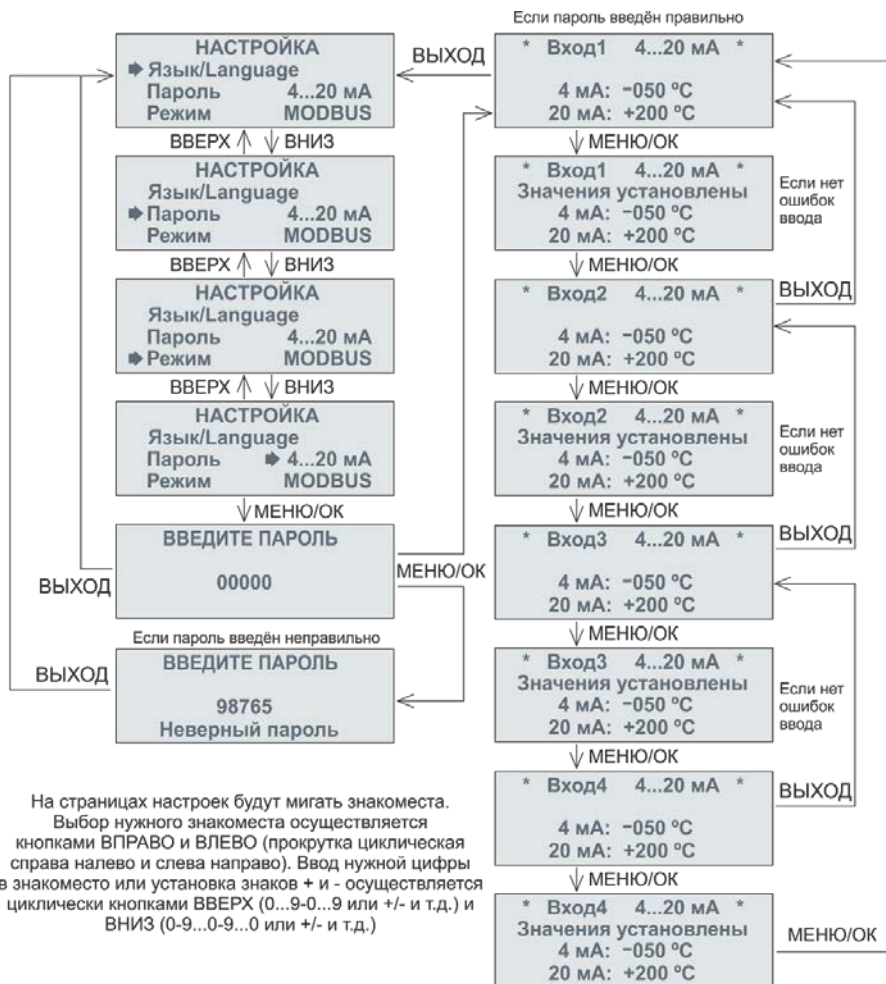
НАСТРОЙКА
➡ Язык/Language
Пароль 4...20 мА
Режим MODBUS

ВВЕРХ ↑ ↓ ВНИЗ

НАСТРОЙКА
Язык/Language
➡ Пароль 4...20 мА
Режим MODBUS

ВВЕРХ ↑ ↓ ВНИЗ

НАСТРОЙКА
Язык/Language
Пароль 4...20 мА
➡ Режим MODBUS

ВВЕРХ ↑ ↓ ВНИЗ

НАСТРОЙКА
Язык/Language
Пароль ➡ 4...20 мА
Режим MODBUS

↓ МЕНЮ/ОК

ВВЕДИТЕ ПАРОЛЬ
00000

ВЫХОД

МЕНЮ/ОК

Если пароль введён неправильно

ВВЕДИТЕ ПАРОЛЬ
98765
Неверный пароль

ВЫХОД

Если пароль введён правильно

ВЫХОД

* Вход1 4...20 мА *
4 мА: -050 °С
20 мА: +200 °С

↓ МЕНЮ/ОК

* Вход1 4...20 мА *
Значения установлены
4 мА: -050 °С
20 мА: +200 °С

Если нет ошибок ввода

↓ МЕНЮ/ОК

ВЫХОД

* Вход2 4...20 мА *
4 мА: -050 °С
20 мА: +200 °С

↓ МЕНЮ/ОК

* Вход2 4...20 мА *
Значения установлены
4 мА: -050 °С
20 мА: +200 °С

Если нет ошибок ввода

↓ МЕНЮ/ОК

ВЫХОД

* Вход3 4...20 мА *
4 мА: -050 °С
20 мА: +200 °С

↓ МЕНЮ/ОК

* Вход3 4...20 мА *
Значения установлены
4 мА: -050 °С
20 мА: +200 °С

Если нет ошибок ввода

↓ МЕНЮ/ОК

ВЫХОД

* Вход4 4...20 мА *
4 мА: -050 °С
20 мА: +200 °С

↓ МЕНЮ/ОК

* Вход4 4...20 мА *
Значения установлены
4 мА: -050 °С
20 мА: +200 °С

МЕНЮ/ОК

На страницах настроек будут мигать знакоместа. Выбор нужного знакоместа осуществляется кнопками ВПРАВО и ВЛЕВО (прокрутка циклическая справа налево и слева направо). Ввод нужной цифры в знакоместо или установка знаков + и - осуществляется циклически кнопками ВВЕРХ (0...9-0...9 или +/- и т.д.) и ВНИЗ (0-9...0-9...0 или +/- и т.д.)